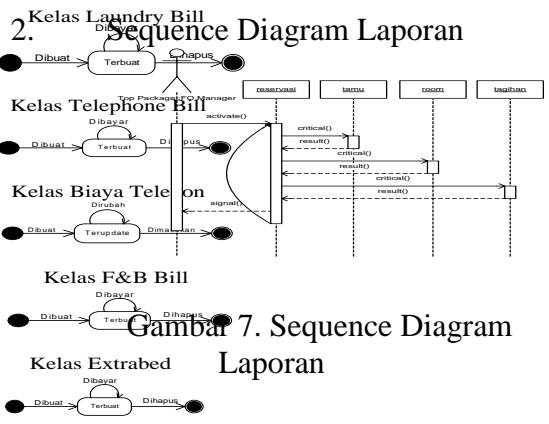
2. Kelas Laundry Bill Sequence Diagram Laporan

Dibayar

Dibuat

Terbuat

Dihapus

Top Package::FO Manager

reservasi

tamu

room

tagihan

activate()

critical()

result()

critical()

result()

critical()

result()

signal()

Kelas Telephone Bill

Dibayar

Dibuat

Terbuat

Dihapus

Kelas Biaya Telepon

Dirubah

Dibuat

Terupdate

Dimatikan

Kelas F&B Bill

Dibayar

Dibuat

Terbuat

Dihapus

Gambar 7. Sequence Diagram Laporan

Kelas Extrabed

Dibayar

Dibuat

Terbuat

Dihapus